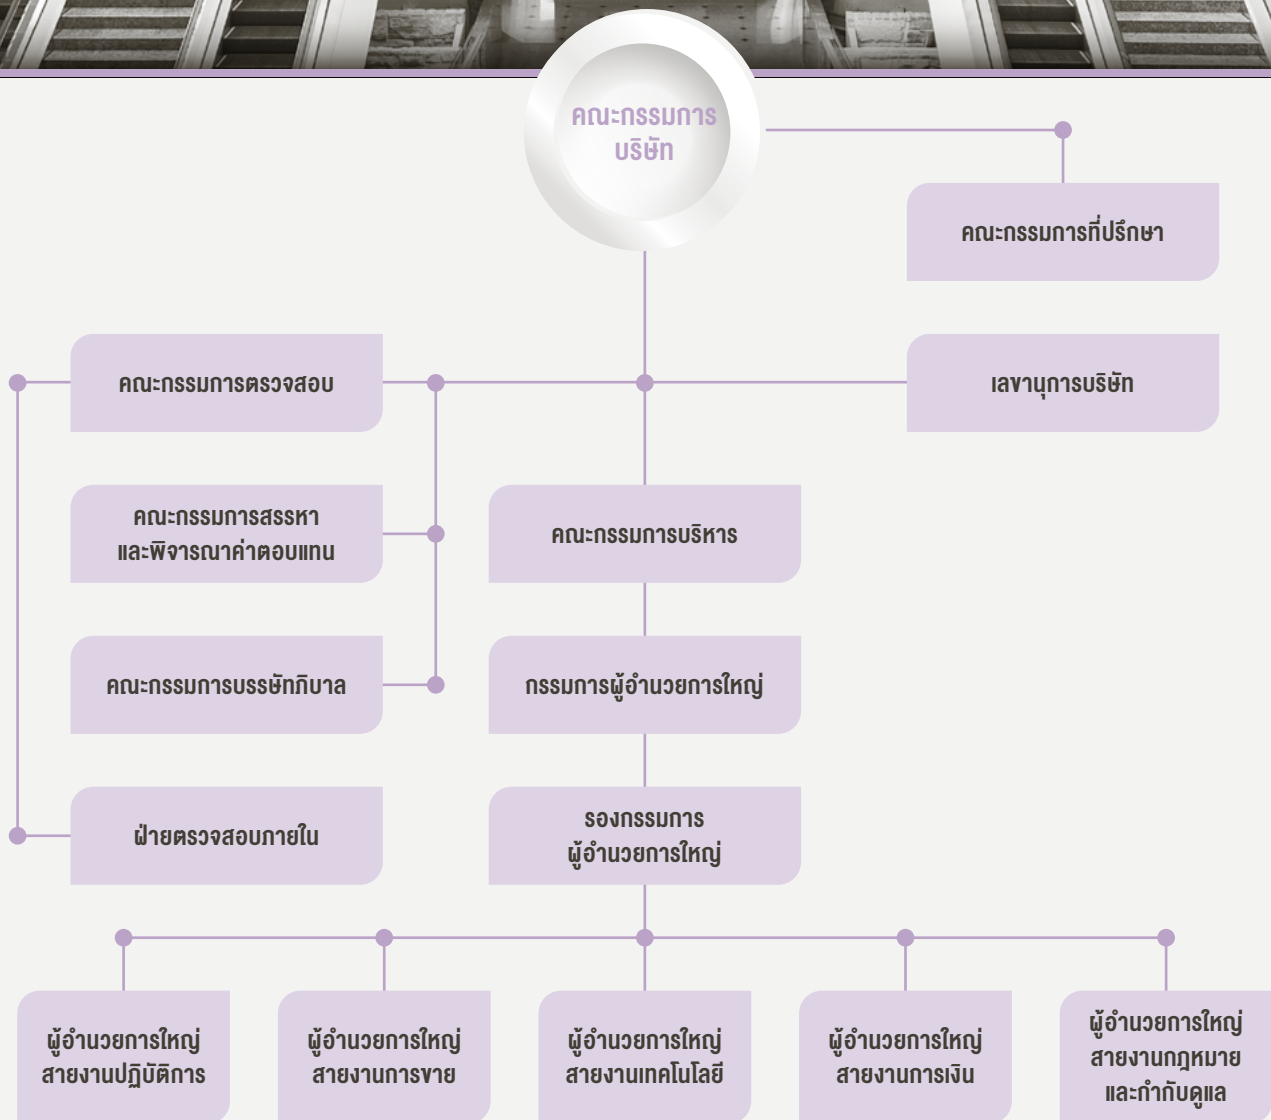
คณะกรรมการบริษัท

คณะกรรมการที่ปรึกษา

คณะกรรมการตรวจสอบ

เลขานุการบริษัท

คณะกรรมการสรรหาและพิจารณาค่าตอบแทน

คณะกรรมการบริหาร

คณะกรรมการบรรษัทภิบาล

กรรมการผู้อำนวยการใหญ่

ฝ่ายตรวจสอบภายใน

รองกรรมการผู้อำนวยการใหญ่

ผู้อำนวยการใหญ่สายงานปฏิบัติการ

ผู้อำนวยการใหญ่สายงานการขาย

ผู้อำนวยการใหญ่สายงานเทคโนโลยี

ผู้อำนวยการใหญ่สายงานการเงิน

ผู้อำนวยการใหญ่สายงานกฎหมายและกำกับดูแล